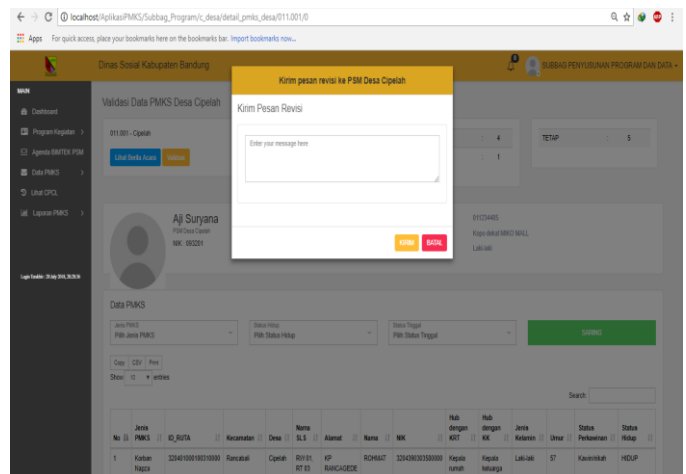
localhost/AplikasiPMKS/Subbag_Program/c_desa/detail_pmks_desa/011.001/0

Apps For quick access, place your bookmarks here on the bookmarks bar. Import bookmarks now...

Dinas Sosial Kabupaten Bandung

SUBBAG PENYUSUNAN PROGRAM DAN DATA

MAIN

Dashboard

Program Kegiatan

Agenda BIMTEK PSM

Data PMKS

Lihat CPCL

Laporan PMKS

Login Terakhir : 25 July 2018, 20:29:36

Validasi Data PMKS Desa Cipelah

011.001 - Cipelah

Lihat Berita Acara

Validasi

4

1

TETAP

5

Aji Suryana

PSM Desa Cipelah

NIK : 093201

01C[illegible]

Kups detail MIKO MALL

Laki-laki

Kirim pesan revisi ke PSM Desa Cipelah

Kirim Pesan Revisi

Enter your message here

KIRIM

BATAL

Data PMKS

Jenis PMKS

Pilih Jenis PMKS

Status Hidup

Pilih Status Hidup

Status Tinggal

Pilih Status Tinggal

SARING

Copy CSV Print

Show 10 entries

Search:

| No | Jenis PMKS | ID_RUTA | Kecamatan | Desa | Nama SLS | Alamat | Nama | NIK | Hub dengan KRT | Hub dengan KK | Jenis Kelamin | Umur | Status Perkawinan | Status Hidup |
|---|---|---|---|---|---|---|---|---|---|---|---|---|---|---|
| 1 | Korban Napza | 32040100010010000 | Rancabali | Cipelah | RW 01, RT 03 | KP RANCAGEDE | ROHMAT | 3204090303500000 | Kepala rumah | Kepala keluarga | Laki-laki | 57 | Kawin/nikah | HIDUP |